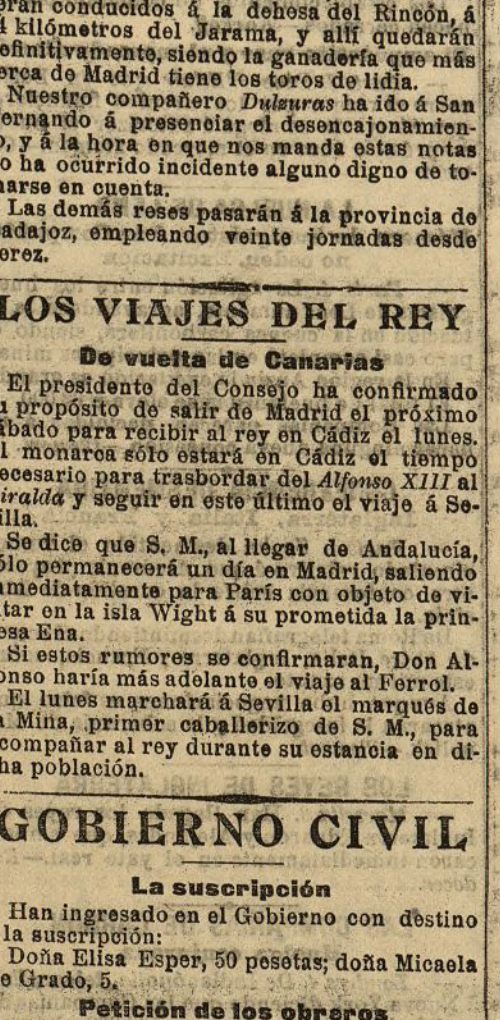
erán conducidos á la dehesa del Rincón, á 4 kilómetros del Jarama, y allí quedarán efinitivamente, siendo la ganadería que más erca de Madrid tiene los toros de lidia.

Nuestro compañero Dulzuras ha ido á San ernando á presenciar el desencajonamien-, y á la hora en que nos manda estas notas o ha ocurrido incidente alguno digno de toarse en cuenta.

Las demás reses pasarán á la provincia de adajoz, empleando veinte jornadas desde erez.

LOS VIAJES DEL REY

De vuelta de Canarias

El presidente del Consejo ha confirmado propósito de salir de Madrid el próximo ábado para recibir al rey en Cádiz el lunes. l monarca sólo estará en Cádiz el tiempo ecesario para trasbordar del Alfonso XIII al iralda y seguir en este último el viaje á Sevilla.

Se dice que S. M., al llegar de Andalucía, ólo permanecerá un día en Madrid, saliendo nmediatamente para París con objeto de vitar en la isla Wight á su prometida la prinesa Ena.

Si estos rumores se confirmaran, Don Alonso haría más adelante el viaje al Ferrol.

El lunes marchará á Sevilla el marqués de Mina, primer caballerizo de S. M., para compañar al rey durante su estancia en diha población.

GOBIERNO CIVIL

La suscripción

Han ingresado en el Gobierno con destino la suscripción:

Doña Elisa Esper, 50 pesetas; doña Micaela e Grado, 5.

Petición de los obreros